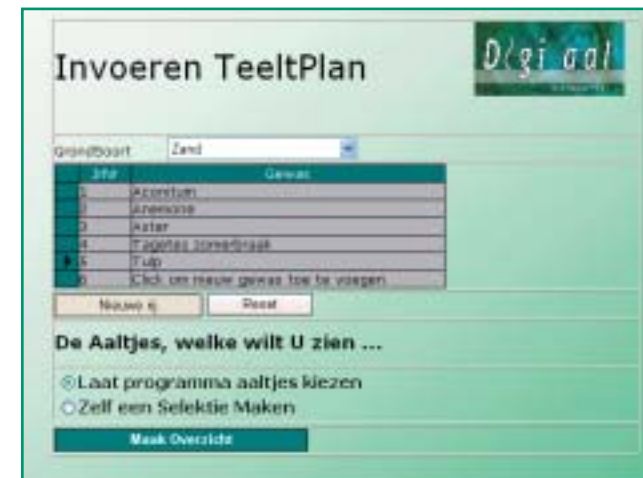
Invoeren TeeltPlan

D/gi aal

Grondsoort | Zand

| Jrhr | Gewas |
|---|---|
| 1 | Aconitum |
| 2 | Anemone |
| 3 | Aster |
| 4 | Tagetes zomerbraak |
| 5 | Tulp |
| 6 | Click om nieuw gewas toe te voegen |

Nieuwe rij | Reset

De Aaltjes, welke wilt U zien ...

Laat programma aaltjes kiezen
Zelf een Selektie Maken

Maak Overzicht